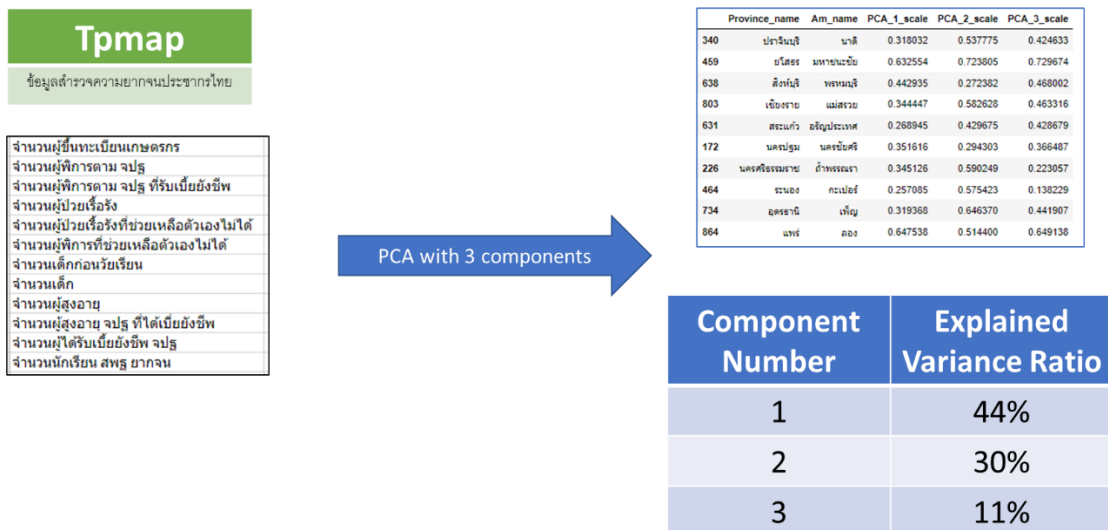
Tpmap

ข้อมูลสำรวจความยากจนประชากรไทย

จำนวนผู้ขึ้นทะเบียนเกษตรกร
จำนวนผู้พิการตาม จปฐ
จำนวนผู้พิการตาม จปฐ ที่รับเบี้ยยังชีพ
จำนวนผู้ป่วยเรื้อรัง
จำนวนผู้ป่วยเรื้อรังที่ช่วยเหลือตัวเองไม่ได้
จำนวนผู้พิการที่ช่วยเหลือตัวเองไม่ได้
จำนวนเด็กก่อนวัยเรียน
จำนวนเด็ก
จำนวนผู้สูงอายุ
จำนวนผู้สูงอายุ จปฐ ที่ได้เบี้ยยังชีพ
จำนวนผู้ได้รับเบี้ยยังชีพ จปฐ
จำนวนนักเรียน สพฐ ยากจน

PCA with 3 components

| | Province_name | Am_name | PCA_1_scale | PCA_2_scale | PCA_3_scale |
|---|---|---|---|---|---|
| 340 | ปราจีนบุรี | นาดี | 0.318032 | 0.537775 | 0.424633 |
| 459 | ยโสธร | มหาชนะชัย | 0.632554 | 0.723805 | 0.729674 |
| 638 | สิงห์บุรี | พรหมบุรี | 0.442935 | 0.272382 | 0.468002 |
| 803 | เชียงราย | แม่สรวย | 0.344447 | 0.582628 | 0.463316 |
| 631 | สระแก้ว | อรัญประเทศ | 0.268945 | 0.429675 | 0.428679 |
| 172 | นครปฐม | นครชัยศรี | 0.351616 | 0.294303 | 0.366487 |
| 226 | นครศรีธรรมราช | ถ้ำพรรณรา | 0.345126 | 0.590249 | 0.223057 |
| 464 | ระนอง | กะเปอร์ | 0.257085 | 0.575423 | 0.138229 |
| 734 | อุดรธานี | เพ็ญ | 0.319368 | 0.646370 | 0.441907 |
| 864 | แพร่ | ลอง | 0.647538 | 0.514400 | 0.649138 |

| Component Number | Explained Variance Ratio |
|---|---|
| 1 | 44% |
| 2 | 30% |
| 3 | 11% |